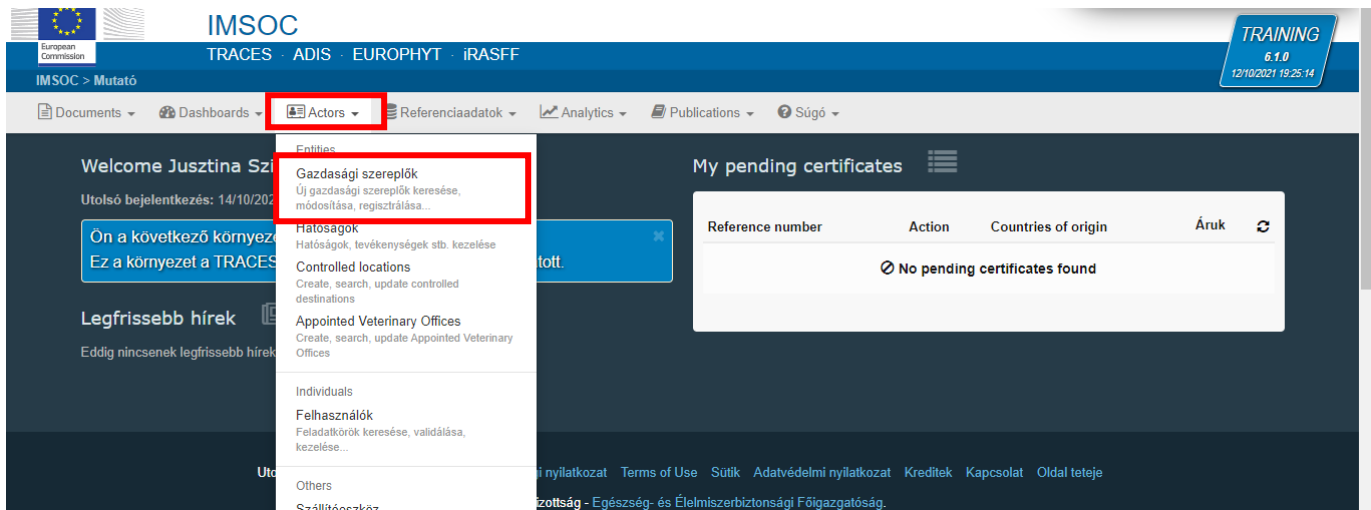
European Commission

IMSOC
TRACES · ADIS · EUROPHYT · iRASFF

IMSOC > Mutató

TRAINING
6.1.0
12/10/2021 19:25:14

Documents ▾ Dashboards ▾ Actors ▾ Referenciaadatok ▾ Analytics ▾ Publications ▾ Súgó ▾

Welcome Jusztina Szi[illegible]

Utolsó bejelentkezés: 14/10/202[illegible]

Ön a következő környeze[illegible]
Ez a környezet a TRACES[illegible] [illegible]tott.

Legfrissebb hírek

Eddig nincsenek legfrissebb hírek

Entities
Gazdasági szereplők
Új gazdasági szereplők keresése, módosítása, regisztrálása...
Hatóságok
Hatóságok, tevékenységek stb. kezelése
Controlled locations
Create, search, update controlled destinations
Appointed Veterinary Offices
Create, search, update Appointed Veterinary Offices
Individuals
Felhasználók
Feladatkörök keresése, validálása, kezelése...
Others
Szállítóeszköz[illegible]

My pending certificates

| Reference number | Action | Countries of origin | Áruk |
|---|---|---|---|
| No pending certificates found | | | |

Uto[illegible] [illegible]i nyilatkozat Terms of Use Sütik Adatvédelmi nyilatkozat Kreditek Kapcsolat Oldal teteje

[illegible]izottság - Egészség- és Élelmiszerbiztonsági Főigazgatóság.